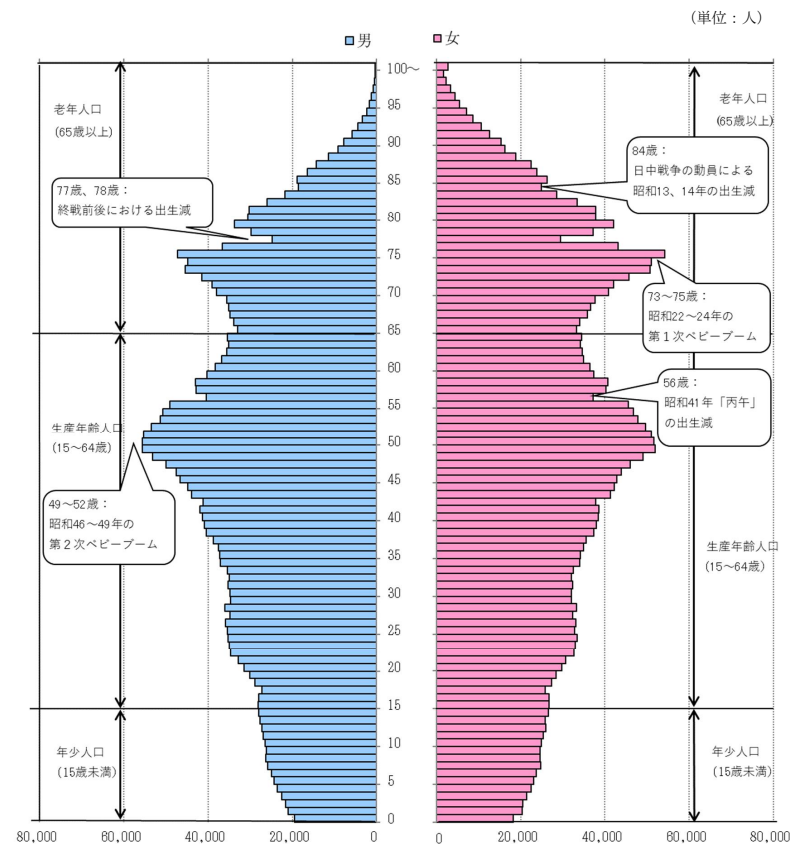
(単位：人)

男　女

100〜
95
90
85
80
75
70
65
60
55
50
45
40
35
30
25
20
15
10
5
0

老年人口
(65歳以上)

77歳、78歳：
終戦前後における出生減

生産年齢人口
(15〜64歳)

49〜52歳：
昭和46〜49年の
第2次ベビーブーム

年少人口
(15歳未満)

老年人口
(65歳以上)

84歳：
日中戦争の動員による
昭和13、14年の出生減

73〜75歳：
昭和22〜24年の
第1次ベビーブーム

56歳：
昭和41年「丙午」
の出生減

生産年齢人口
(15〜64歳)

年少人口
(15歳未満)

80,000　60,000　40,000　20,000　0

0　20,000　40,000　60,000　80,000